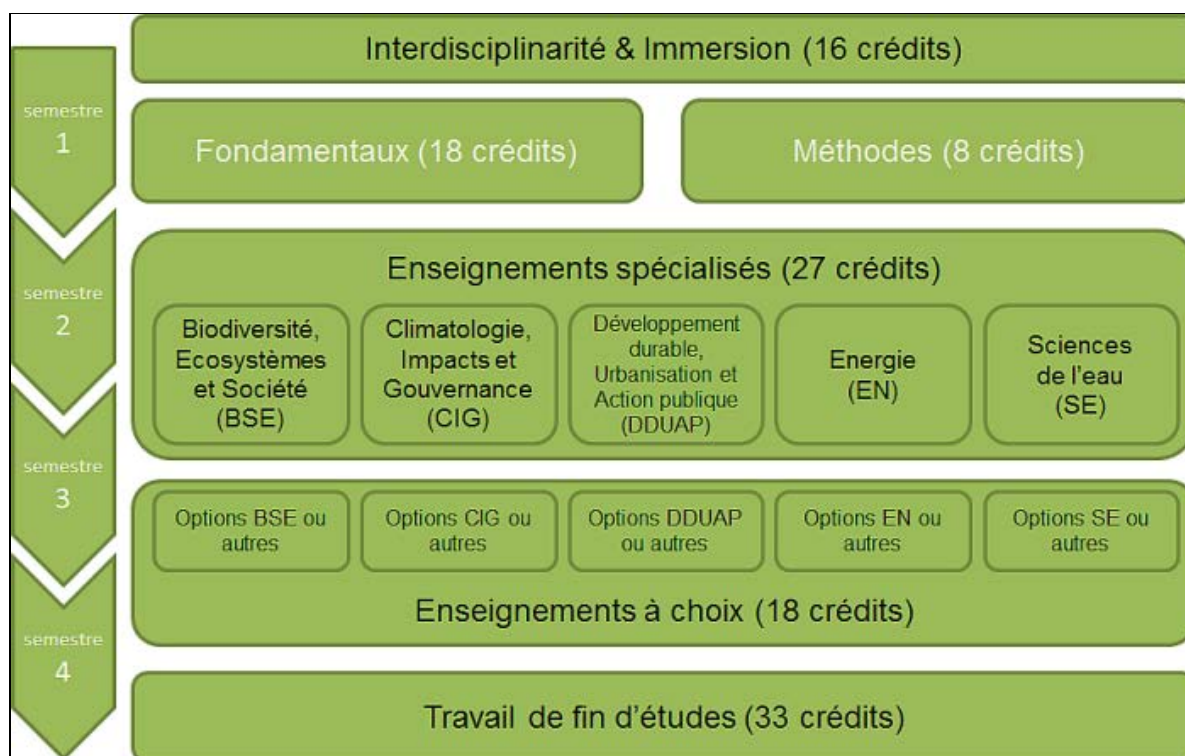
semestre 1

semestre 2

semestre 3

semestre 4

Interdisciplinarité & Immersion (16 crédits)

Fondamentaux (18 crédits)

Méthodes (8 crédits)

Enseignements spécialisés (27 crédits)

Biodiversité, Ecosystèmes et Société (BSE)

Climatologie, Impacts et Gouvernance (CIG)

Développement durable, Urbanisation et Action publique (DDUAP)

Energie (EN)

Sciences de l'eau (SE)

Options BSE ou autres

Options CIG ou autres

Options DDUAP ou autres

Options EN ou autres

Options SE ou autres

Enseignements à choix (18 crédits)

Travail de fin d'études (33 crédits)